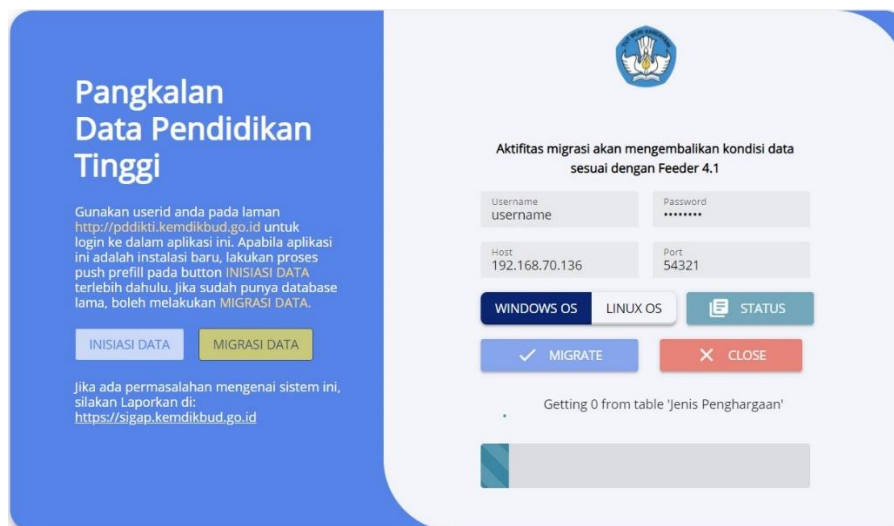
Pangkalan Data Pendidikan Tinggi

Gunakan userid anda pada laman http://pddikti.kemdikbud.go.id untuk login ke dalam aplikasi ini. Apabila aplikasi ini adalah instalasi baru, lakukan proses push prefill pada button INISIASI DATA terlebih dahulu. Jika sudah punya database lama, boleh melakukan MIGRASI DATA.

INISIASI DATA | MIGRASI DATA

Jika ada permasalahan mengenai sistem ini, silakan Laporkan di: https://sigap.kemdikbud.go.id

Aktifitas migrasi akan mengembalikan kondisi data sesuai dengan Feeder 4.1

Username
username

Password
••••••••

Host
192.168.70.136

Port
54321

WINDOWS OS | LINUX OS | STATUS

MIGRATE | CLOSE

Getting 0 from table 'Jenis Penghargaan'